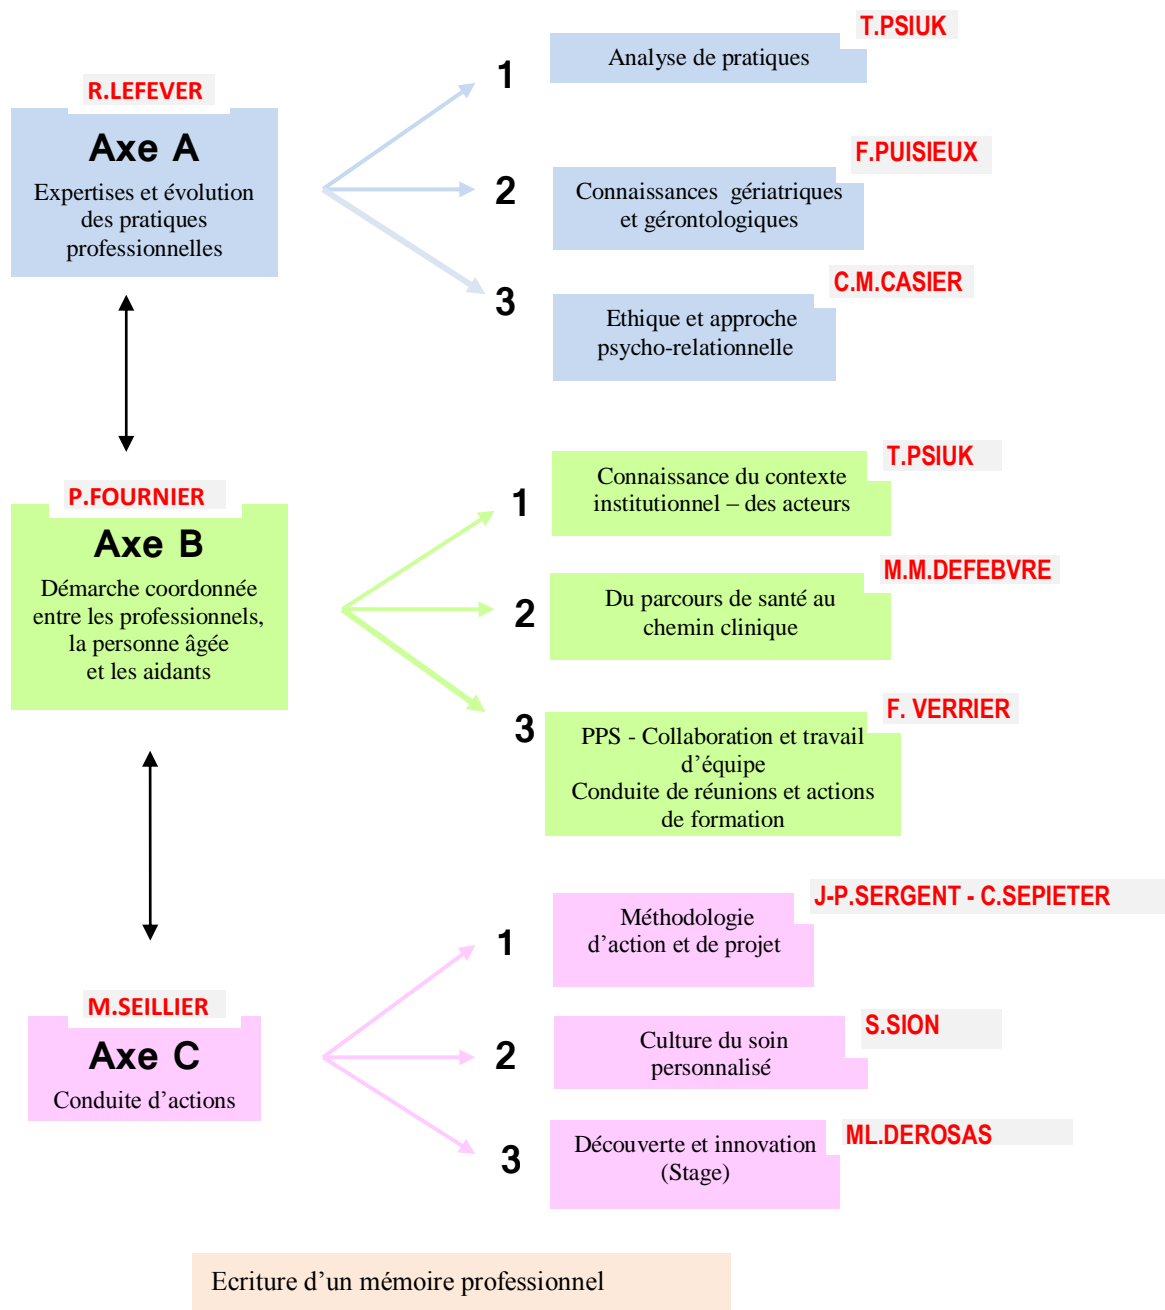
R.LEFEVER

Axe A
Expertises et évolution des pratiques professionnelles

1
T.PSIUK
Analyse de pratiques

2
F.PUISIEUX
Connaissances gériatriques et gérontologiques

3
C.M.CASIER
Ethique et approche psycho-relationnelle

P.FOURNIER

Axe B
Démarche coordonnée entre les professionnels, la personne âgée et les aidants

1
T.PSIUK
Connaissance du contexte institutionnel – des acteurs

2
M.M.DEFEBVRE
Du parcours de santé au chemin clinique

3
F. VERRIER
PPS - Collaboration et travail d'équipe
Conduite de réunions et actions de formation

M.SEILLIER

Axe C
Conduite d'actions

1
J-P.SERGENT - C.SEPIETER
Méthodologie d'action et de projet

2
S.SION
Culture du soin personnalisé

3
ML.DEROSAS
Découverte et innovation (Stage)

Ecriture d'un mémoire professionnel